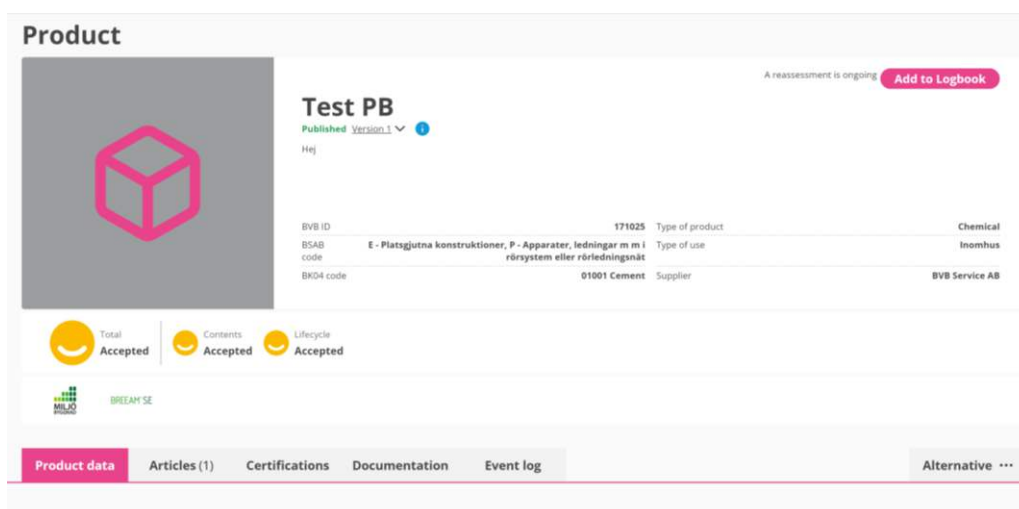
Product

A reassessment is ongoing Add to Logbook

Test PB

Published Version 1

Hej

| | | | |
|---|---|---|---|
| BVB ID | 171025 | Type of product | Chemical |
| BSAB code | E - Platsgjutna konstruktioner, P - Apparater, ledningar m m i rörsystem eller rörledningsnät | Type of use | Inomhus |
| BK04 code | 01001 Cement | Supplier | BVB Service AB |

Total Accepted

Contents Accepted

Lifecycle Accepted

MILJÖ BYGGNAD

BREEAM SE

Product data Articles (1) Certifications Documentation Event log

Alternative ···